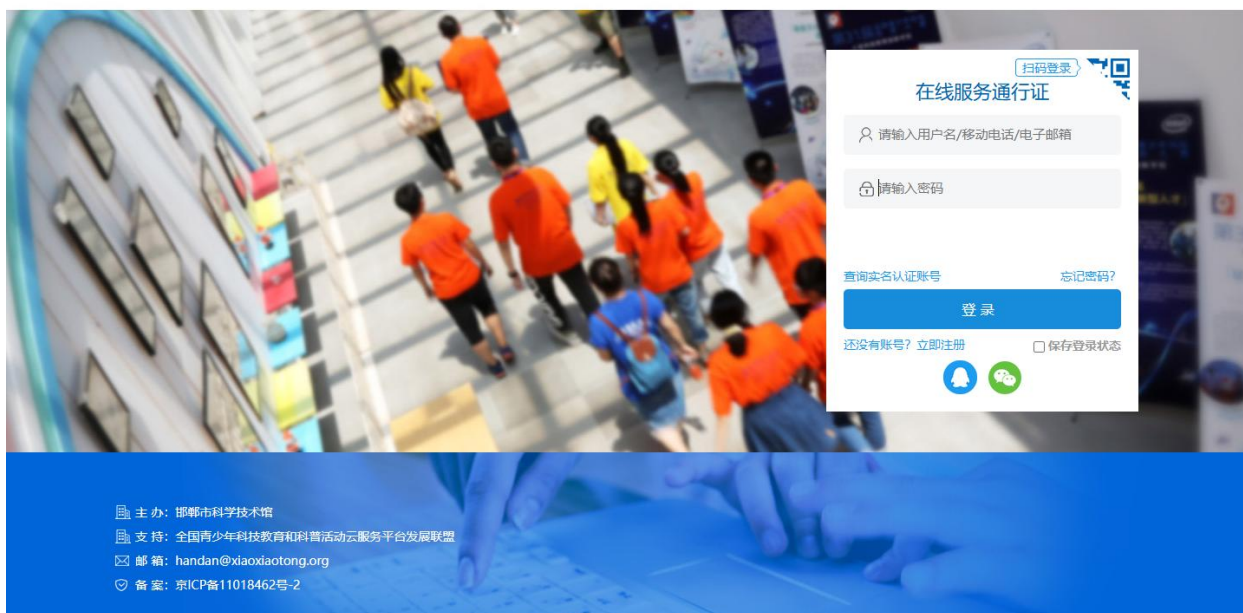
扫码登录

在线服务通行证

请输入用户名/移动电话/电子邮箱

请输入密码

查询实名认证账号

忘记密码?

登录

还没有账号? 立即注册

保存登录状态

主 办: 邯郸市科学技术馆
支 持: 全国青少年科技教育和科普活动云服务平台发展联盟
邮 箱: handan@xiaoxiaotong.org
备 案: 京ICP备11018462号-2